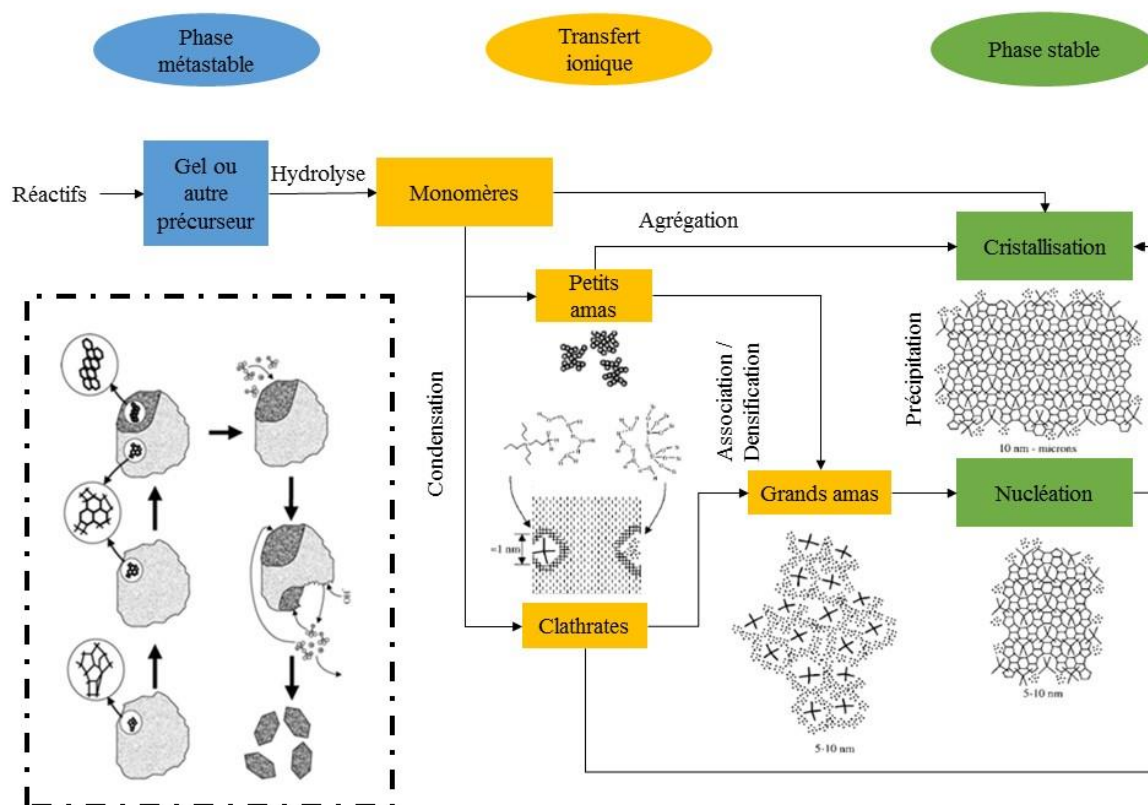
Phase métastable

Transfert ionique

Phase stable

Réactifs

Gel ou autre précurseur

Hydrolyse

Monomères

Agrégation

Cristallisation

Petits amas

Condensation

Association / Densification

Précipitation

10 nm - microns

≈1 nm

Grands amas

Nucléation

Clathrates

5-10 nm

5-10 nm